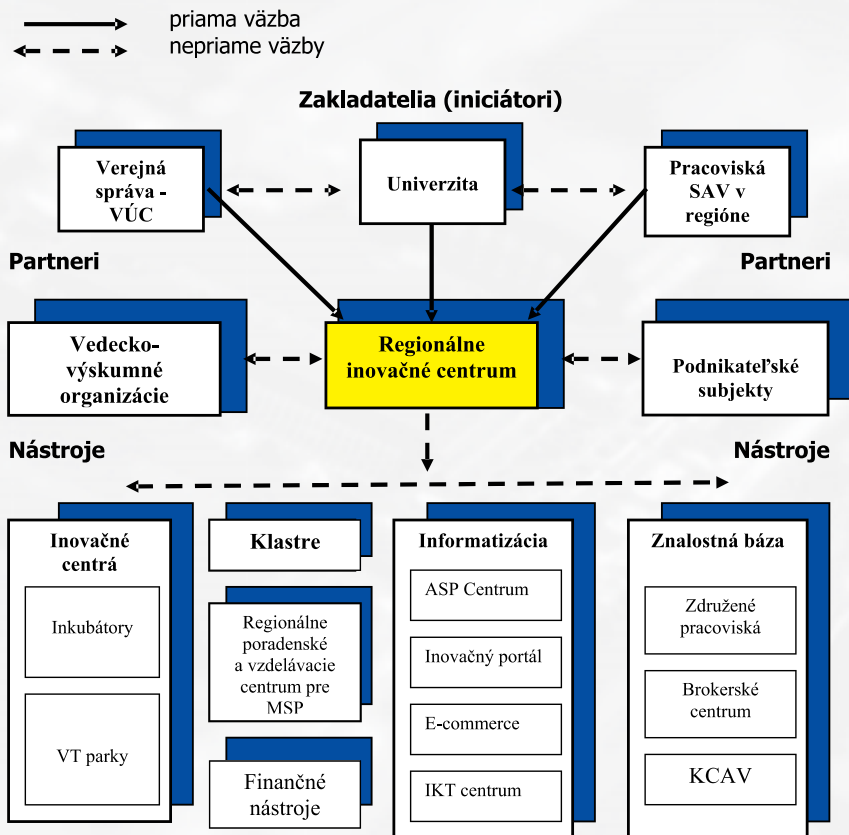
priama väzba
nepriame väzby

Zakladatelia (iniciátori)

Verejná správa - VÚC

Univerzita

Pracoviská SAV v regióne

Partneri

Partneri

Vedecko-výskumné organizácie

Regionálne inovačné centrum

Podnikateľské subjekty

Nástroje

Nástroje

Inovačné centrá

Inkubátory

VT parky

Klastre

Regionálne poradenské a vzdelávacie centrum pre MSP

Finančné nástroje

Informatizácia

ASP Centrum

Inovačný portál

E-commerce

IKT centrum

Znalostná báza

Združené pracoviská

Brokerské centrum

KCAV